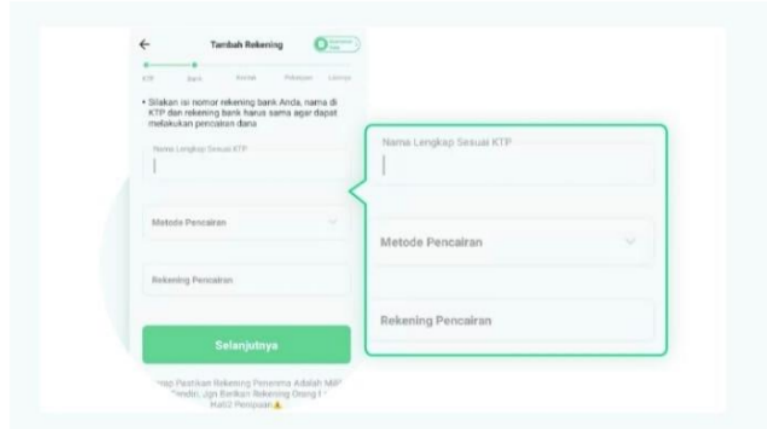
←
Tambah Rekening
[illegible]

KTP Bank Kontak Pekerjaan Lainnya

• Silakan isi nomor rekening bank Anda, nama di KTP dan rekening bank harus sama agar dapat melakukan pencairan dana

Nama Lengkap Sesuai KTP

Metode Pencairan

Rekening Pencairan

Selanjutnya

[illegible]ap Pastikan Rekening Penerima Adalah Milik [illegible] Sendiri, Jgn Berikan Rekening Orang l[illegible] Hati2 Penipuan⚠

Nama Lengkap Sesuai KTP

Metode Pencairan

Rekening Pencairan